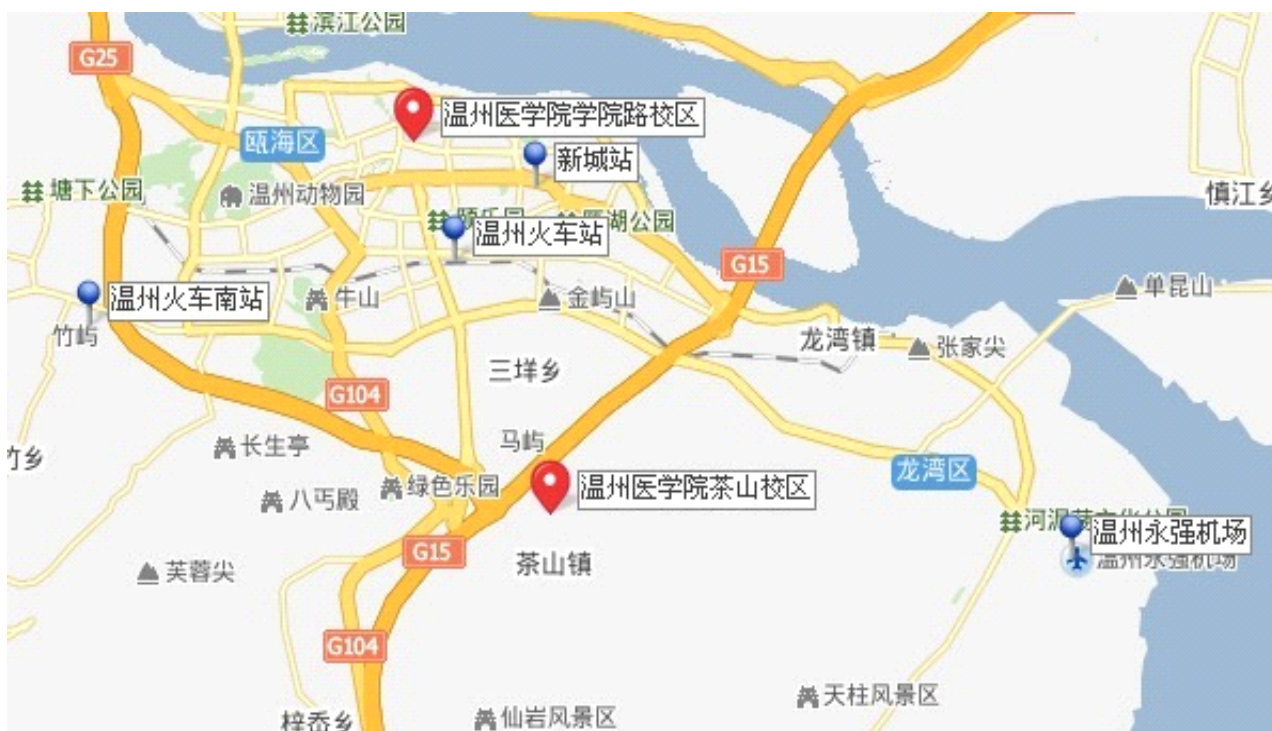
滨江公园
G25
温州医学院学院路校区
瓯海区
新城站
塘下公园
温州动物园
慎江乡
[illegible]乐园
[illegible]湖公园
温州火车站
G15
单昆山
温州火车南站
牛山
金屿山
竹屿
龙湾镇
张家尖
三垟乡
G104
马屿
竹乡
长生亭
龙湾区
八丐殿
绿色乐园
温州医学院茶山校区
河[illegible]公园
温州永强机场
温州永强机场
G15
芙蓉尖
茶山镇
G104
天柱风景区
梓秀乡
仙岩风景区